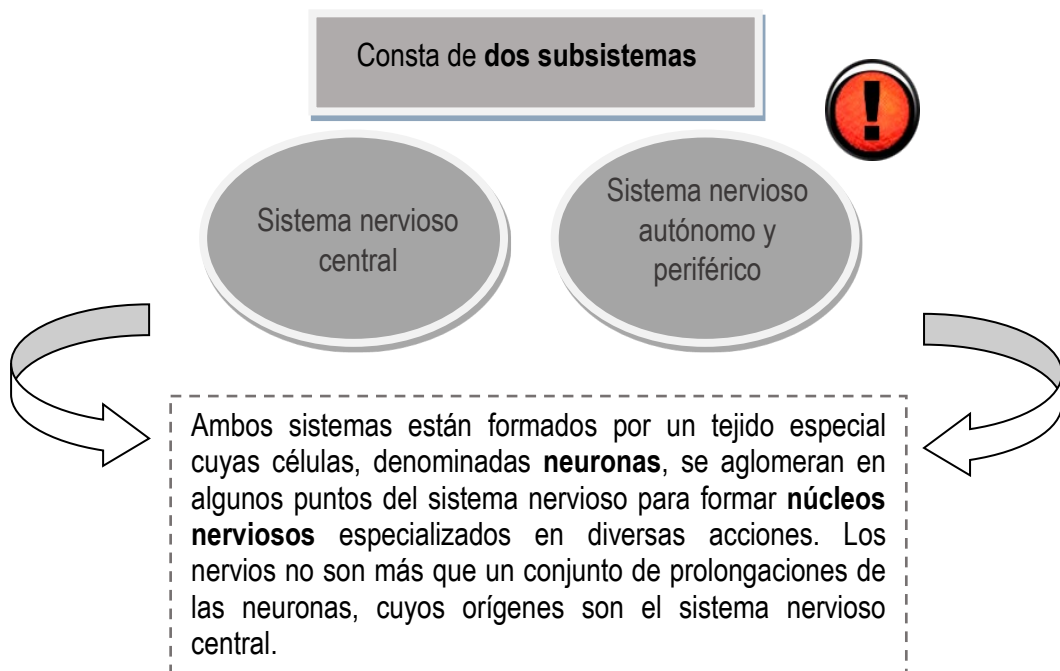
Consta de **dos subsistemas**

!

Sistema nervioso central

Sistema nervioso autónomo y periférico

Ambos sistemas están formados por un tejido especial cuyas células, denominadas **neuronas**, se aglomeran en algunos puntos del sistema nervioso para formar **núcleos nerviosos** especializados en diversas acciones. Los nervios no son más que un conjunto de prolongaciones de las neuronas, cuyos orígenes son el sistema nervioso central.